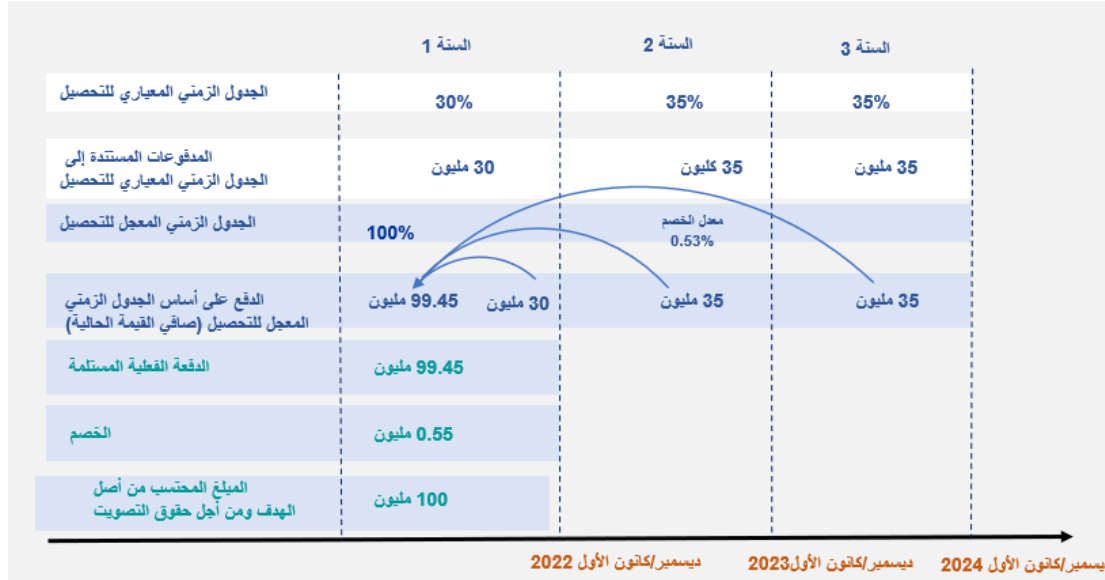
السنة 1 | السنة 2 | السنة 3

| | السنة 1 | السنة 2 | السنة 3 |
|---|---|---|---|
| الجدول الزمني المعياري للتحصيل | 30% | 35% | 35% |
| المدفوعات المستندة إلى الجدول الزمني المعياري للتحصيل | 30 مليون | 35 كليون | 35 مليون |
| الجدول الزمني المعجل للتحصيل | 100% | معدل الخصم 0.53% | |
| الدفع على أساس الجدول الزمني المعجل للتحصيل (صافي القيمة الحالية) | 99.45 مليون 30 مليون | 35 مليون | 35 مليون |
| الدفعة الفعلية المستلمة | 99.45 مليون | | |
| الخصم | 0.55 مليون | | |
| المبلغ المحتسب من أجل الهدف ومن أجل حقوق التصويت | 100 مليون | | |

ديسمبر/كانون الأول 2022
ديسمبر/كانون الأول2023
ديسمبر/كانون الأول 2024